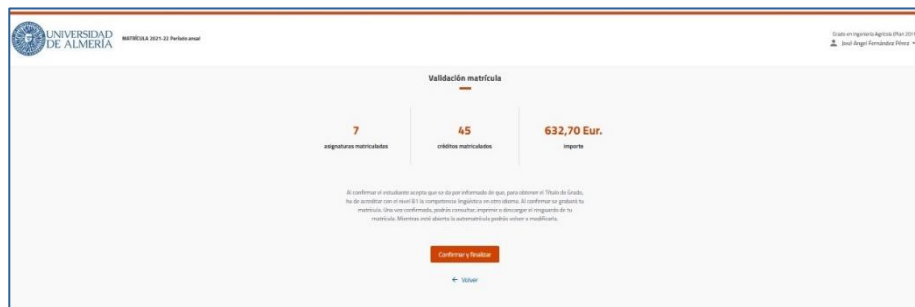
UNIVERSIDAD DE ALMERÍA

MATRÍCULA 2021-22 Periodo anual

Grado en Ingeniería Agrícola (Plan 2015)
José Ángel Fernández Pérez

Validación matrícula

7
asignaturas matriculadas

45
créditos matriculados

632,70 Eur.
importe

Al confirmar el estudiante acepta que se da por informado de que, para obtener el Título de Grado, ha de acreditar con el nivel B1 la competencia lingüística en otro idioma. Al confirmar se grabará tu matrícula. Una vez confirmada, podrás consultar, imprimir o descargar el resguardo de tu matrícula. Mientras esté abierta la automatrícula podrás volver a modificarla.

Confirmar y finalizar

← Volver